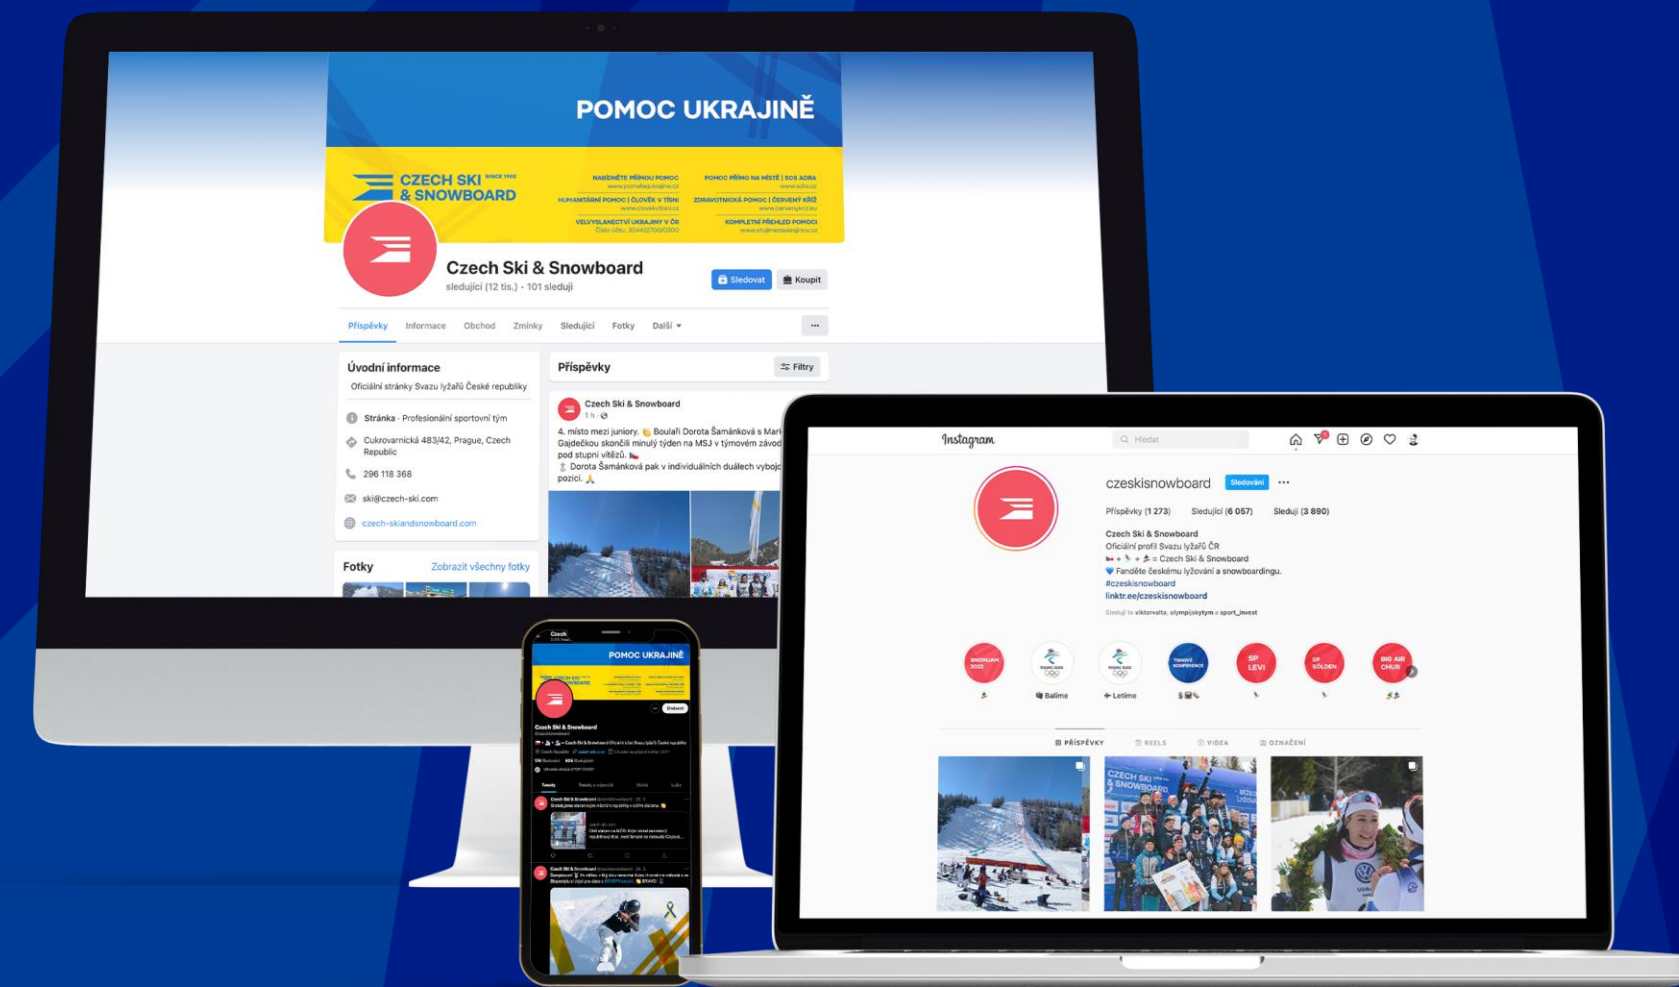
POMOC UKRAJINĚ

CZECH SKI & SNOWBOARD SINCE 1903

NASMĚRTE PŘÍMOU POMOC www.pomahejukrajine.cz
POMOC PŘÍMO NA MÍSTĚ | SOS ADRA www.adra.cz
HUMANITÁRNÍ POMOC | ČLOVĚK V TÍSNI www.clovekvtisni.cz
ZDRAVOTNICKÁ POMOC | ČERVENÝ KŘÍŽ www.cervenykriz.eu
VELVYSLANECTVÍ UKRAJINY V ČR Číslo účtu: 304452700/0300
KOMPLETNÍ PŘEHLED POMOCI www.stojimezaukrajinou.cz

Czech Ski & Snowboard
sledující (12 tis.) • 101 sleduji

Sledovat
Koupit

Příspěvky Informace Obchod Zmínky Sledující Fotky Další ▾
···

Úvodní informace
Oficiální stránky Svazu lyžařů České republiky

Stránka · Profesionální sportovní tým
Cukrovarnická 483/42, Prague, Czech Republic
296 118 368
ski@czech-ski.com
czech-skiandsnowboard.com

Fotky
Zobrazit všechny fotky

Příspěvky
Filtry

Czech Ski & Snowboard
1 h ·
4. místo mezi juniory. Boulaři Dorota Šamánková s Mari Gajdečkou skončili minulý týden na MSJ v týmovém závod pod stupni vítězů.
Dorota Šamánková pak v individuálních duelech vybojo pozici.

Instagram
Hledat

czeskisnowboard
Sledování
···
Příspěvky (1 273) Sledující (6 057) Sleduji (3 890)
Czech Ski & Snowboard
Oficiální profil Svazu lyžařů ČR
+ = Czech Ski & Snowboard
Fanděte českému lyžování a snowboardingu.
#czeskisnowboard
linktr.ee/czeskisnowboard
Sleduji to viktorvaita, olympijskytym a sport_invest

SNOWJAM 2022
Balíme
Letíme
TISKOVÉ KONFERENCE
SP LEVI
SP SÖLDEN
BIG AIR CHUR

PŘÍSPĚVKY
REELS
VIDEA
OZNAČENÍ

CZECH SKI & SNOWBOARD

Czech
POMOC UKRAJINĚ
Czech Ski & Snowboard
Sledovat